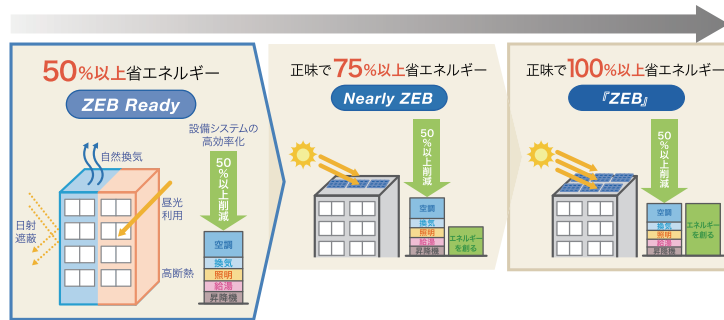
50%以上省エネルギー

ZEB Ready

自然換気

設備システムの高効率化

50%以上削減

昼光利用

日射遮蔽

高断熱

空調
換気
照明
給湯
昇降機

正味で75%以上省エネルギー

Nearly ZEB

50%以上削減

空調
換気
照明
給湯
昇降機

エネルギーを創る

正味で100%以上省エネルギー

『ZEB』

50%以上削減

空調
換気
照明
給湯
昇降機

エネルギーを創る